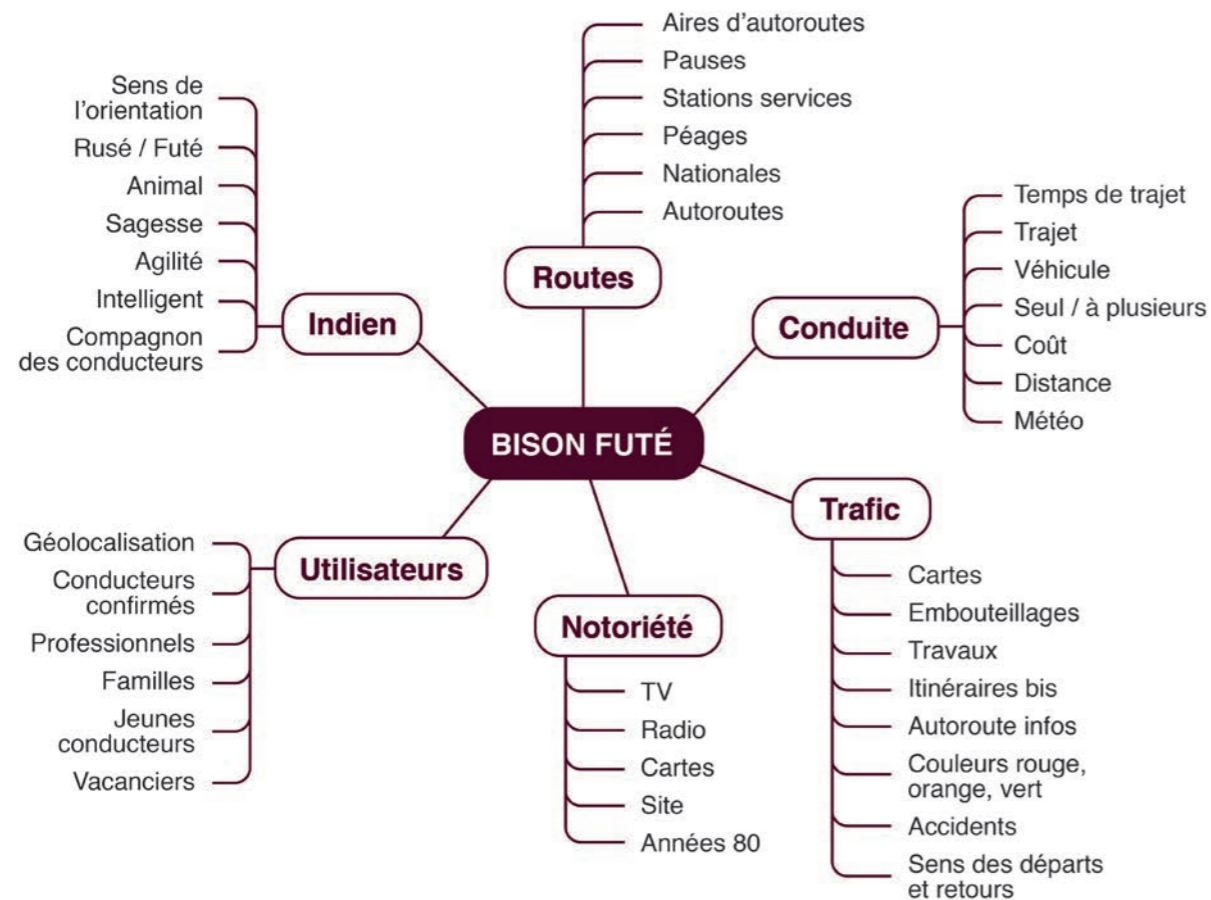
BISON FUTÉ

Routes
Aires d'autoroutes
Pauses
Stations services
Péages
Nationales
Autoroutes

Indien
Sens de l'orientation
Rusé / Futé
Animal
Sagesse
Agilité
Intelligent
Compagnon des conducteurs

Conduite
Temps de trajet
Trajet
Véhicule
Seul / à plusieurs
Coût
Distance
Météo

Trafic
Cartes
Embouteillages
Travaux
Itinéraires bis
Autoroute infos
Couleurs rouge, orange, vert
Accidents
Sens des départs et retours

Utilisateurs
Géolocalisation
Conducteurs confirmés
Professionnels
Familles
Jeunes conducteurs
Vacanciers

Notoriété
TV
Radio
Cartes
Site
Années 80